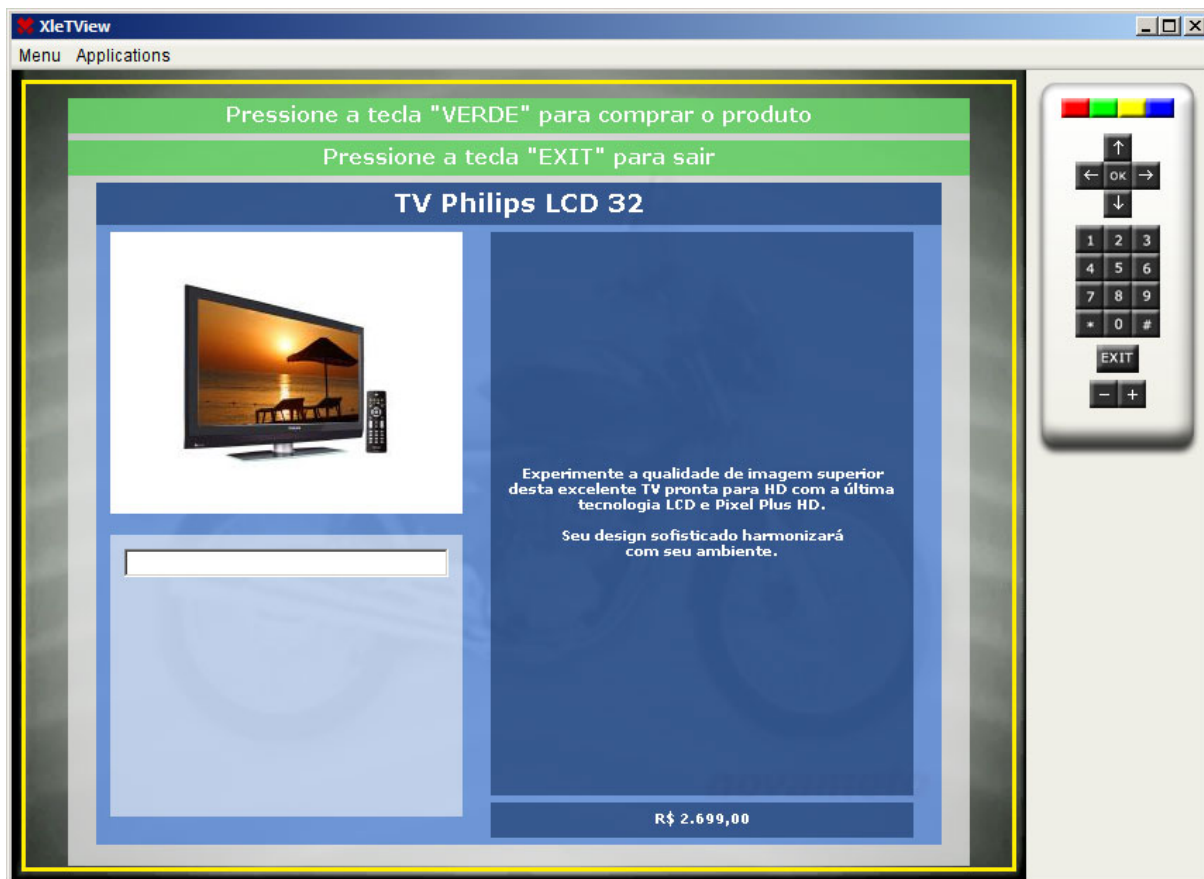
XleTView

Menu Applications

Pressione a tecla "VERDE" para comprar o produto

Pressione a tecla "EXIT" para sair

TV Philips LCD 32

Experimente a qualidade de imagem superior desta excelente TV pronta para HD com a última tecnologia LCD e Pixel Plus HD.

Seu design sofisticado harmonizará com seu ambiente.

R$ 2.699,00

↑
← OK →
↓

1 2 3
4 5 6
7 8 9
* 0 #

EXIT

− +